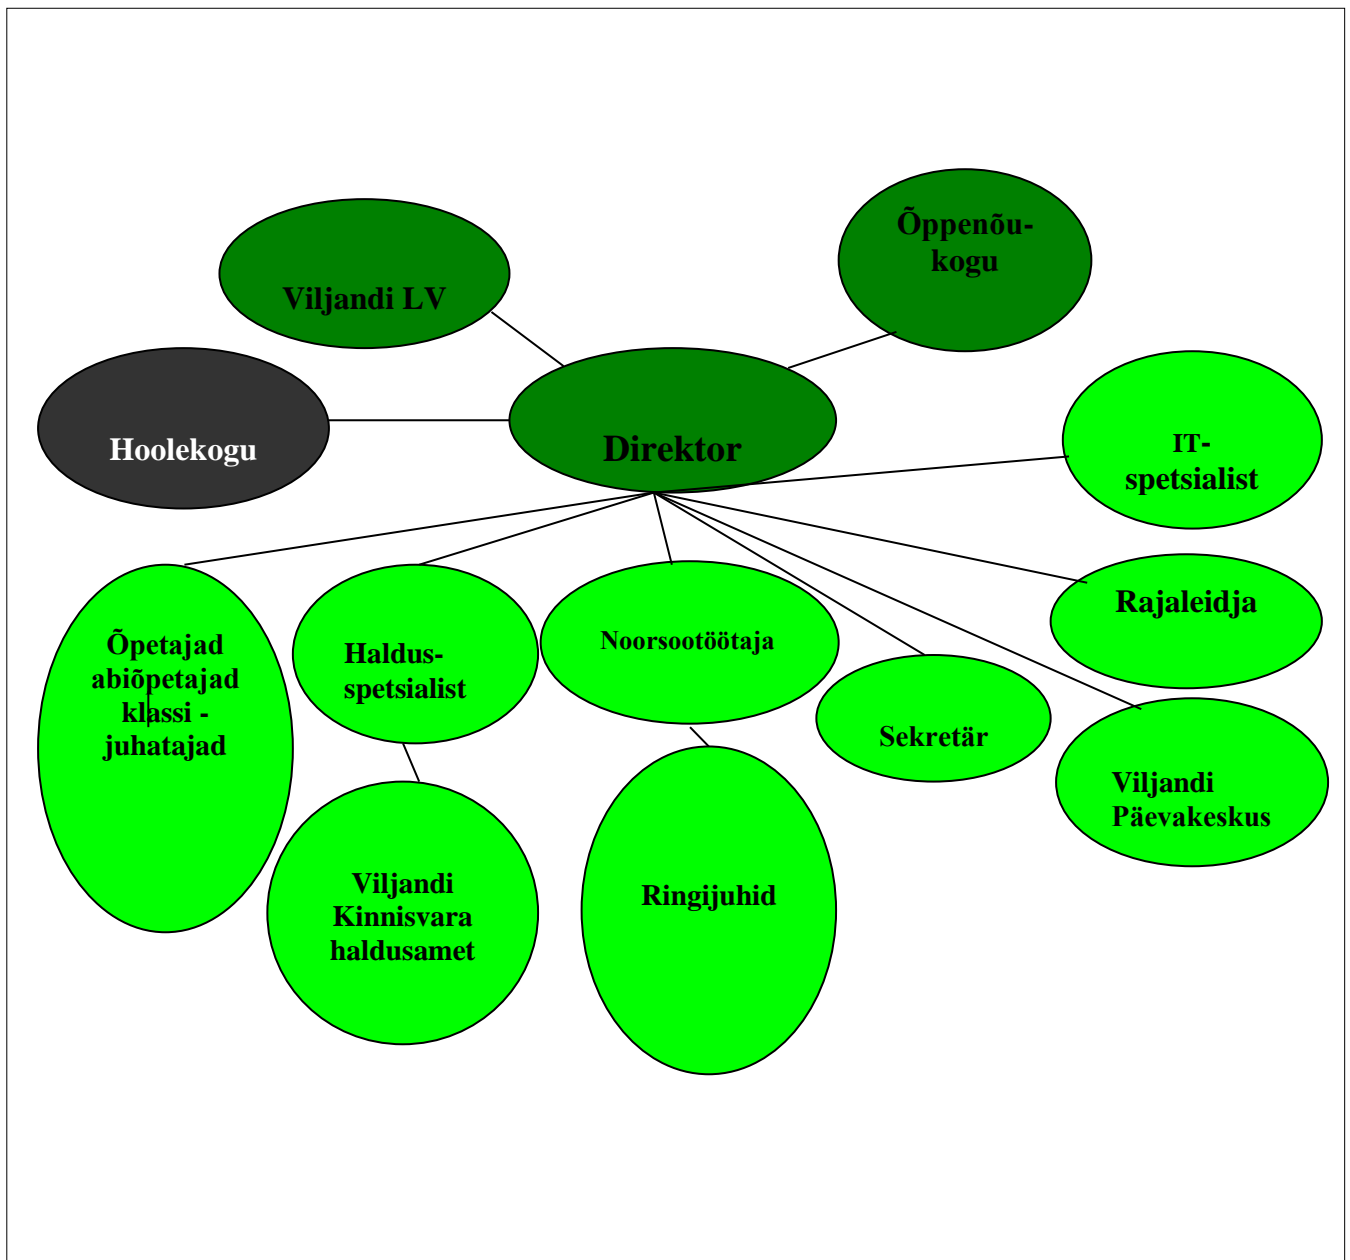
Viljandi LV

Õppenõukogu

Hoolekogu

Direktor

IT-spetsialist

Õpetajad abiõpetajad klassi - juhatajad

Haldusspetsialist

Noorsootöötaja

Rajaleidja

Sekretär

Viljandi Päevakeskus

Viljandi Kinnisvara haldusamet

Ringijuhid